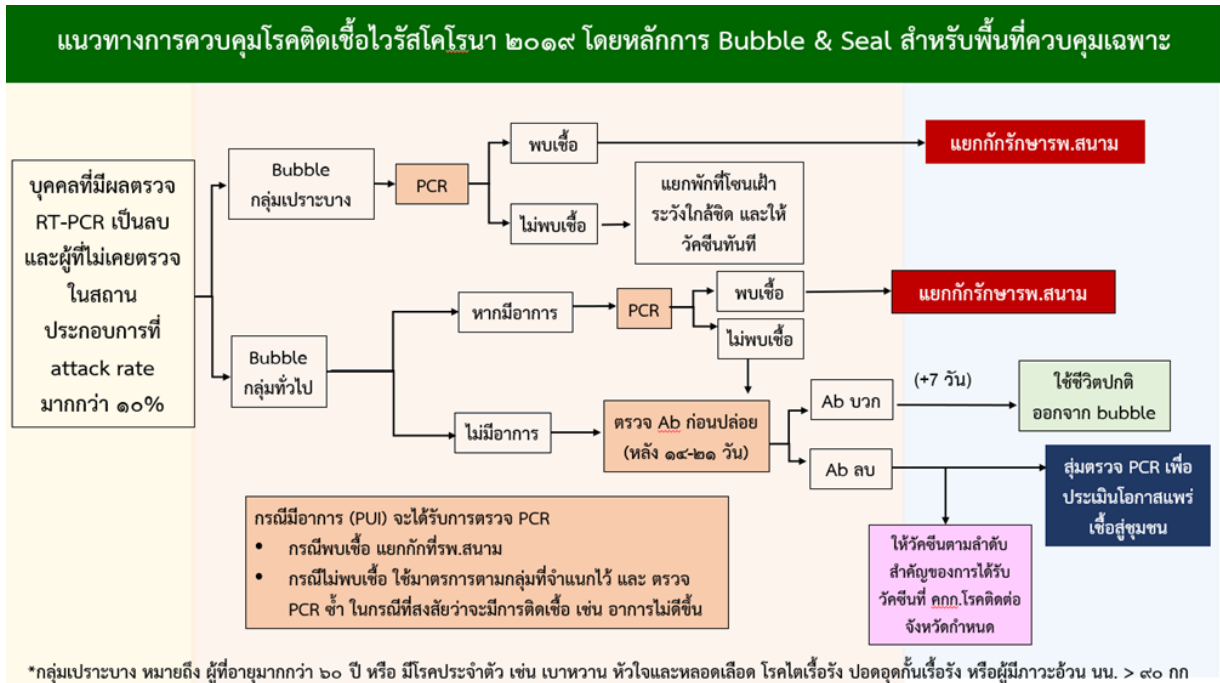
แนวทางการควบคุมโรคติดเชื้อไวรัสโคโรนา ๒๐๑๙ โดยหลักการ Bubble & Seal สำหรับพื้นที่ควบคุมเฉพาะ

บุคคลที่มีผลตรวจ RT-PCR เป็นลบ และผู้ที่ไม่เคยตรวจ ในสถานประกอบการที่ attack rate มากกว่า ๑๐%

Bubble กลุ่มเปราะบาง

PCR

พบเชื้อ

แยกกักรักษารพ.สนาม

ไม่พบเชื้อ

แยกพักที่โซนเฝ้าระวังใกล้ชิด และให้วัคซีนทันที

Bubble กลุ่มทั่วไป

หากมีอาการ

PCR

พบเชื้อ

แยกกักรักษารพ.สนาม

ไม่พบเชื้อ

ไม่มีอาการ

ตรวจ Ab ก่อนปล่อย (หลัง ๑๔-๒๑ วัน)

Ab บวก

(+7 วัน)

ใช้ชีวิตปกติ ออกจาก bubble

Ab ลบ

สุ่มตรวจ PCR เพื่อประเมินโอกาสแพร่เชื้อสู่ชุมชน

ให้วัคซีนตามลำดับสำคัญของการได้รับวัคซีนที่ คกก.โรคติดต่อจังหวัดกำหนด

กรณีมีอาการ (PUI) จะได้รับการตรวจ PCR
• กรณีพบเชื้อ แยกกักที่รพ.สนาม
• กรณีไม่พบเชื้อ ใช้มาตรการตามกลุ่มที่จำแนกไว้ และ ตรวจ PCR ซ้ำ ในกรณีที่สงสัยว่าจะมีการติดเชื้อ เช่น อาการไม่ดีขึ้น

*กลุ่มเปราะบาง หมายถึง ผู้ที่อายุมากกว่า ๖๐ ปี หรือ มีโรคประจำตัว เช่น เบาหวาน หัวใจและหลอดเลือด โรคไตเรื้อรัง ปอดอุดกั้นเรื้อรัง หรือผู้มีภาวะอ้วน นน. > ๙๐ กก